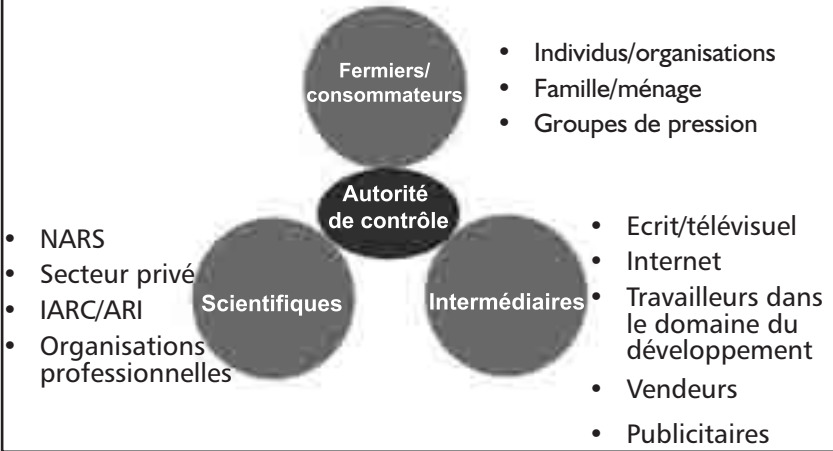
Fermiers/ consommateurs

- Individus/organisations
- Famille/ménage
- Groupes de pression

Autorité de contrôle

- NARS
- Secteur privé
- IARC/ARI
- Organisations professionnelles

Scientifiques

Intermédiaires

- Ecrit/télévisuel
- Internet
- Travailleurs dans le domaine du développement
- Vendeurs
- Publicitaires